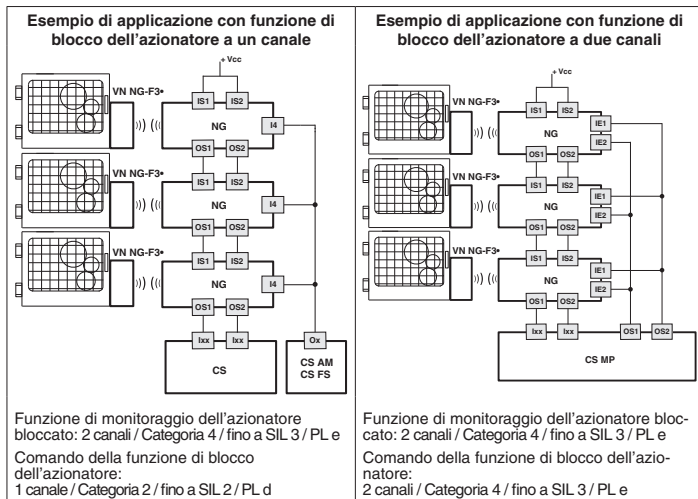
Esempio di applicazione con funzione di blocco dell'azionatore a un canale

+Vcc

VN NG-F3•

IS1 IS2

NG

I4

OS1 OS2

VN NG-F3•

IS1 IS2

NG

I4

OS1 OS2

VN NG-F3•

IS1 IS2

NG

I4

OS1 OS2

Ixx Ixx

Ox

CS

CS AM
CS FS

Funzione di monitoraggio dell'azionatore bloccato: 2 canali / Categoria 4 / fino a SIL 3 / PL e

Comando della funzione di blocco dell'azionatore:
1 canale / Categoria 2 / fino a SIL 2 / PL d

Esempio di applicazione con funzione di blocco dell'azionatore a due canali

+Vcc

VN NG-F3•

IS1 IS2

NG

IE1
IE2

OS1 OS2

VN NG-F3•

IS1 IS2

NG

IE1
IE2

OS1 OS2

VN NG-F3•

IS1 IS2

NG

IE1
IE2

OS1 OS2

Ixx Ixx OS1 OS2

CS MP

Funzione di monitoraggio dell'azionatore bloccato: 2 canali / Categoria 4 / fino a SIL 3 / PL e

Comando della funzione di blocco dell'azionatore:
2 canali / Categoria 4 / fino a SIL 3 / PL e